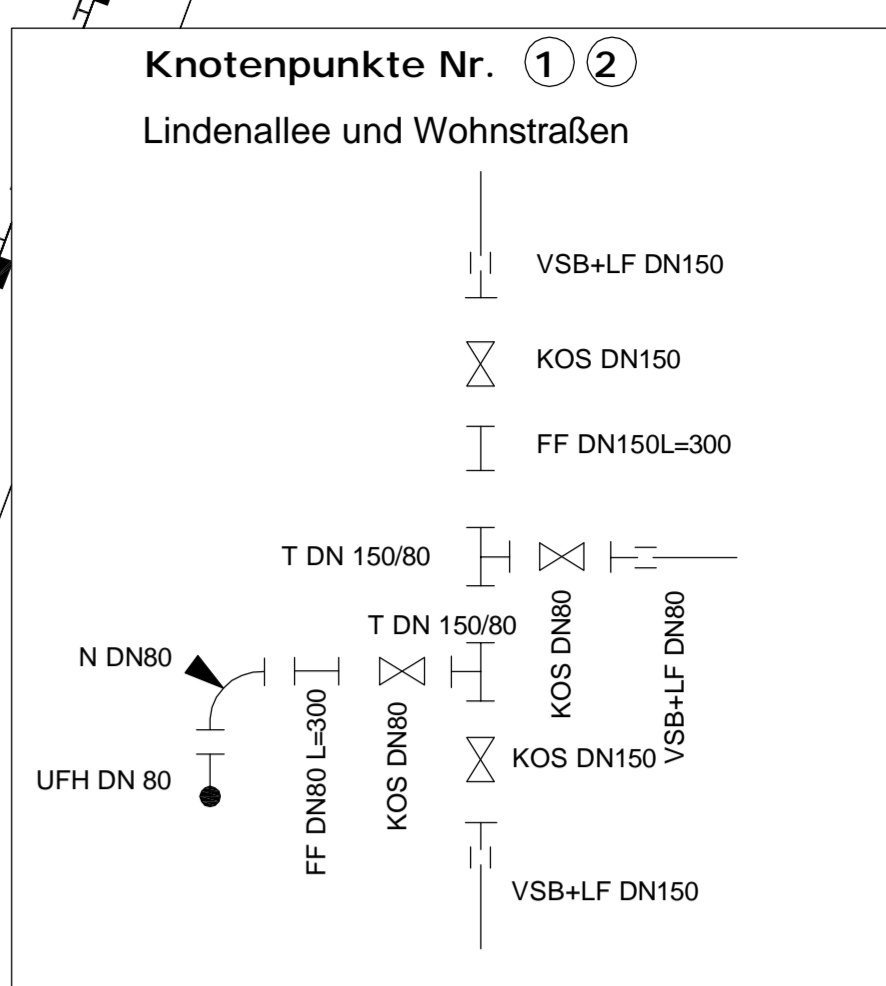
Knotenpunkte Nr. 1 2

Lindenallee und Wohnstraßen

VSB+LF DN150

KOS DN150

FF DN150L=300

T DN 150/80

T DN 150/80

KOS DN80

VSB+LF DN80

N DN80

UFH DN 80

FF DN80 L=300

KOS DN80

KOS DN150

VSB+LF DN150